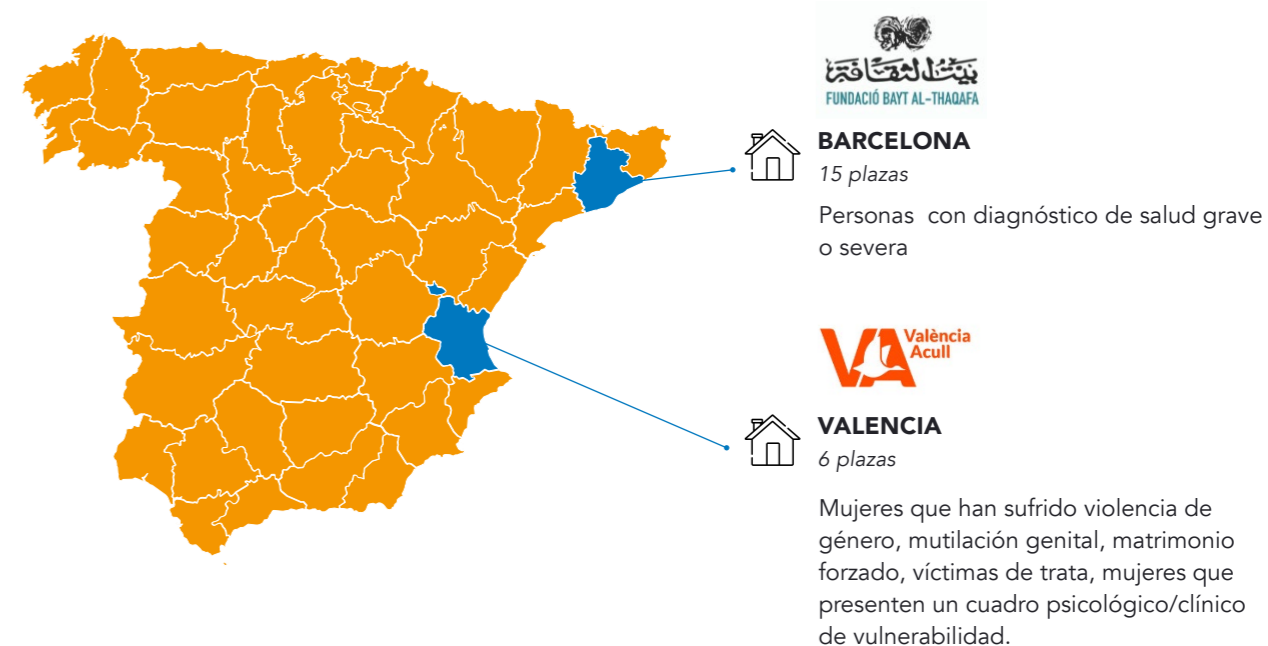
بيت الثقافة
FUNDACIÓ BAYT AL-THAQAFA

BARCELONA
15 plazas

Personas con diagnóstico de salud grave o severa

VA València Acull

VALENCIA
6 plazas

Mujeres que han sufrido violencia de género, mutilación genital, matrimonio forzado, víctimas de trata, mujeres que presenten un cuadro psicológico/clínico de vulnerabilidad.